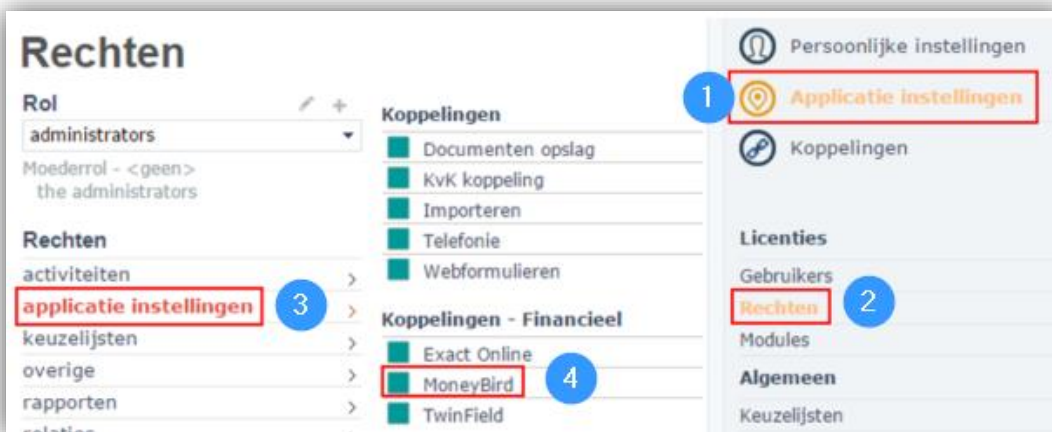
Rechten

Rol

administrators

Moederrol - <geen>
the administrators

Rechten

activiteiten

applicatie instellingen

3

keuzelijsten

overige

rapporten

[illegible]

Koppelingen

Documenten opslag

KvK koppeling

Importeren

Telefonie

Webformulieren

Koppelingen - Financieel

Exact Online

MoneyBird

4

TwinField

Persoonlijke instellingen

1

Applicatie instellingen

Koppelingen

Licenties

Gebruikers

Rechten

2

Modules

Algemeen

Keuzelijsten